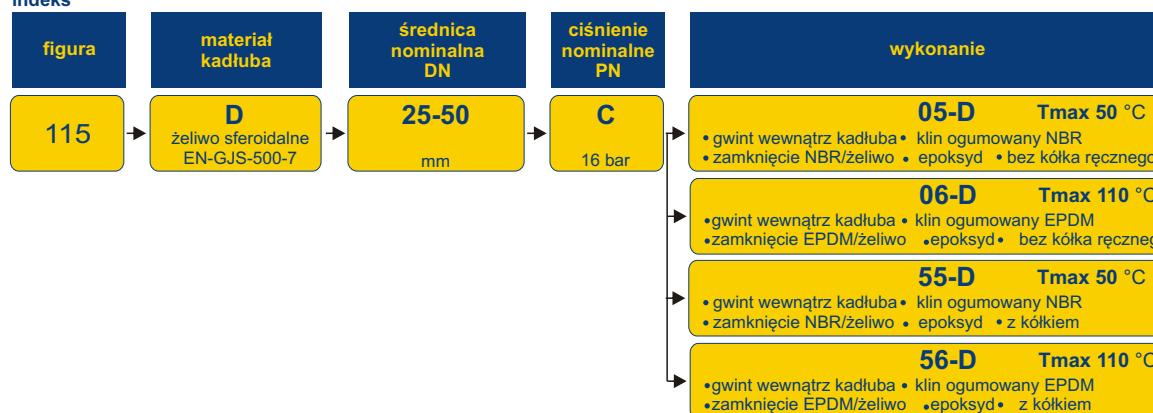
indeks

figura

materiał kadłuba

średnica nominalna DN

ciśnienie nominalne PN

wykonanie

115

D
żeliwo sferoidalne
EN-GJS-500-7

25-50
mm

C
16 bar

05-D Tmax 50 °C
• gwint wewnątrz kadłuba • klin ogumowany NBR
• zamknięcie NBR/żeliwo • epoksyd • bez kółka ręcznego

06-D Tmax 110 °C
• gwint wewnątrz kadłuba • klin ogumowany EPDM
• zamknięcie EPDM/żeliwo • epoksyd • bez kółka ręczneg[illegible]

55-D Tmax 50 °C
• gwint wewnątrz kadłuba • klin ogumowany NBR
• zamknięcie NBR/żeliwo • epoksyd • z kółkiem

56-D Tmax 110 °C
• gwint wewnątrz kadłuba • klin ogumowany EPDM
• zamknięcie EPDM/żeliwo • epoksyd • z kółkiem